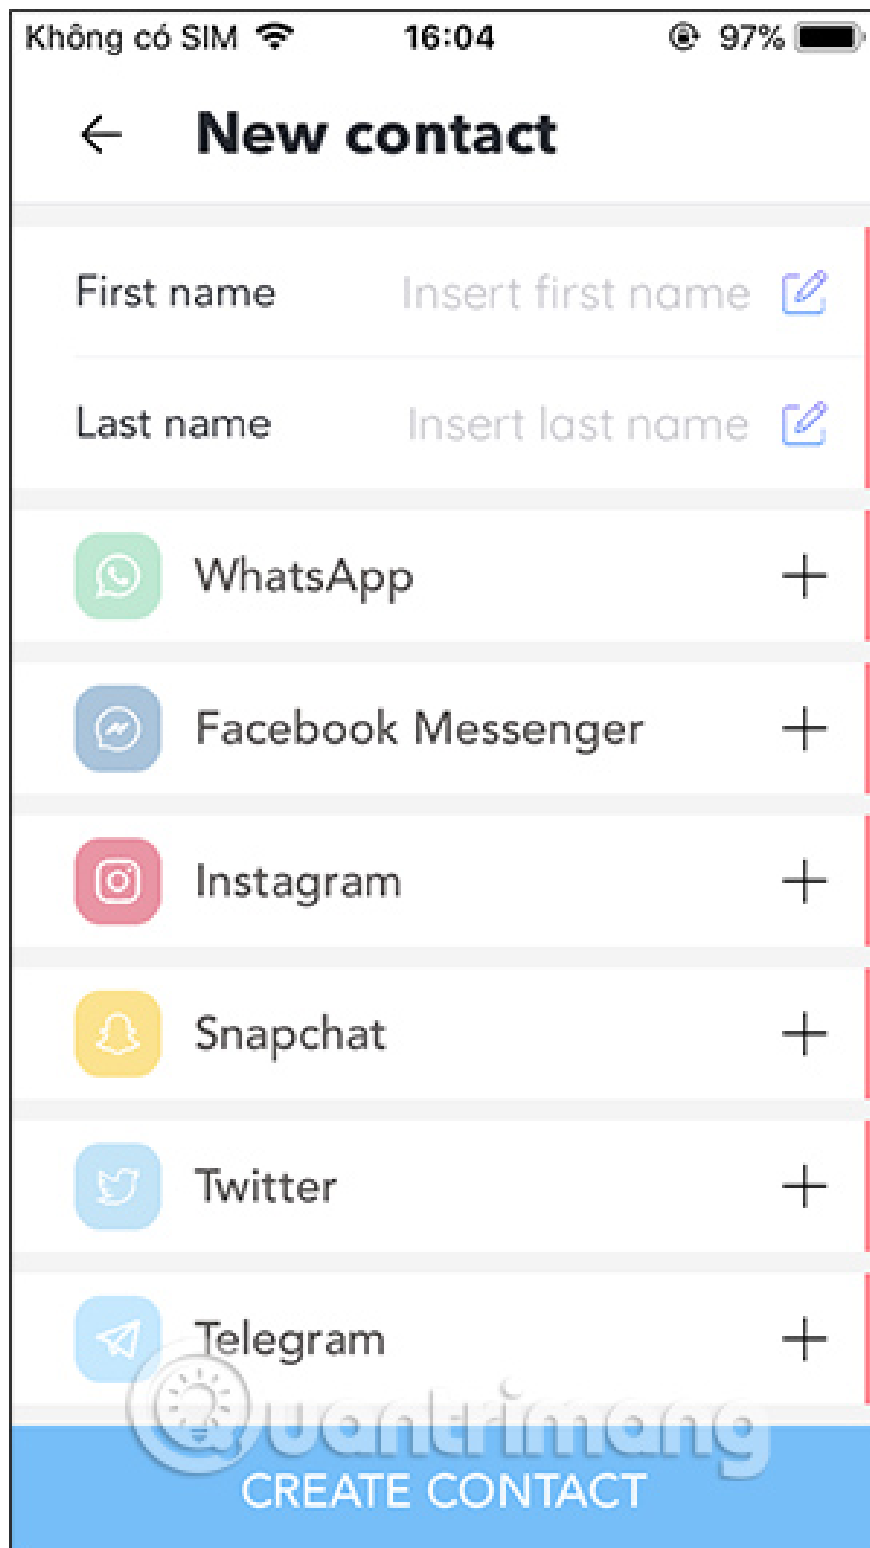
Không có SIM 16:04 97%

New contact

First name Insert first name

Last name Insert last name

WhatsApp +

Facebook Messenger +

Instagram +

Snapchat +

Twitter +

Telegram +

Quantrimang

CREATE CONTACT